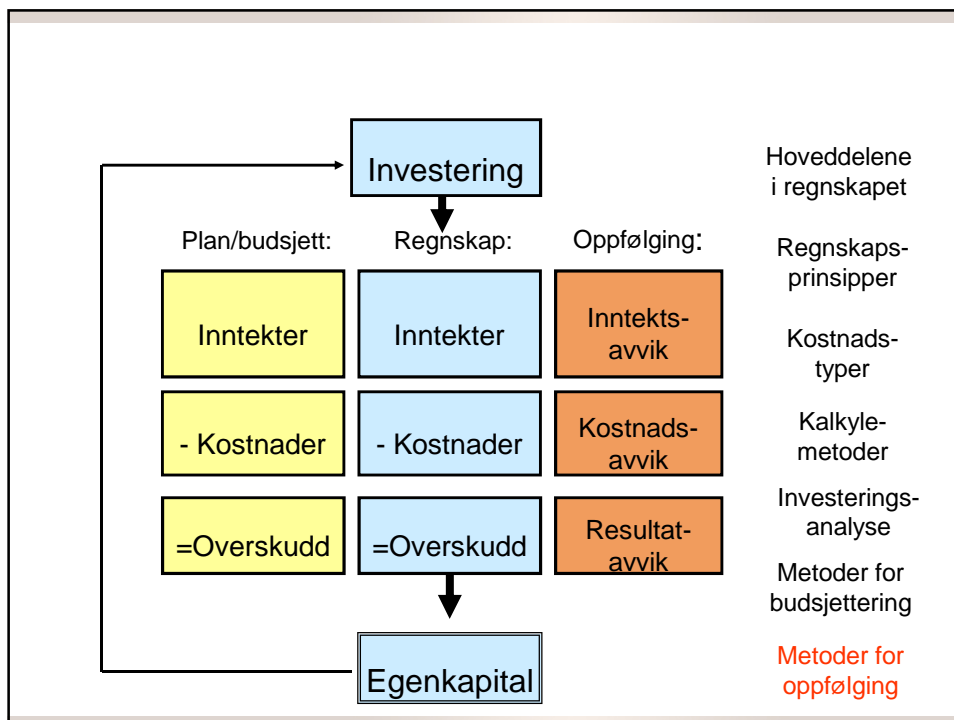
Investering

Plan/budsjett: Regnskap: Oppfølging:

| Inntekter | Inntekter | Inntektsavvik |
|---|---|---|
| - Kostnader | - Kostnader | Kostnadsavvik |
| =Overskudd | =Overskudd | Resultatavvik |

Egenkapital

Hoveddelene i regnskapet

Regnskapsprinsipper

Kostnadstyper

Kalkylemetoder

Investeringsanalyse

Metoder for budsjettering

Metoder for oppfølging